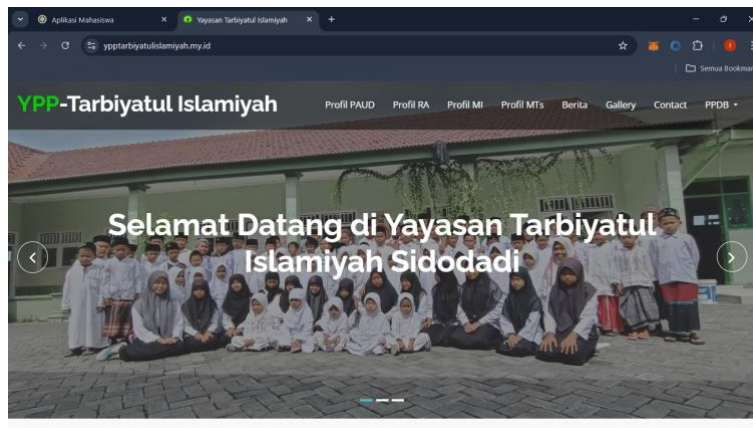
Aplikasi Mahasiswa
Yayasan Tarbiyatul Islamiyah
ypptarbiyatulislamiyah.my.id
Semua Bookmark

YPP-Tarbiyatul Islamiyah
Profil PAUD
Profil RA
Profil MI
Profil MTs
Berita
Gallery
Contact
PPDB

Selamat Datang di Yayasan Tarbiyatul Islamiyah Sidodadi